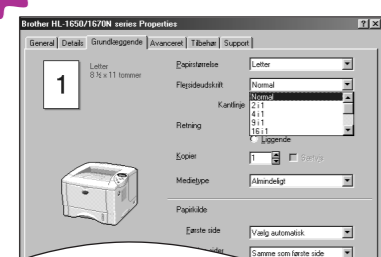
Brother HL-1650/1670N series Properties

General | Detaljer | Grundlæggende | Avanceret | Tilbehør | Support

1

Letter
8 ½ x 11 tommer

Papirstørrelse: Letter

Flersideudskrift: Normal

Normal
2 i 1
4 i 1
9 i 1
16 i 1

Kantlinje

Retning

Liggende

Kopier: 1

Sortér

Medietype: Almindeligt

Papirkilde

Første side: Vælg automatisk

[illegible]sider: Samme som første side